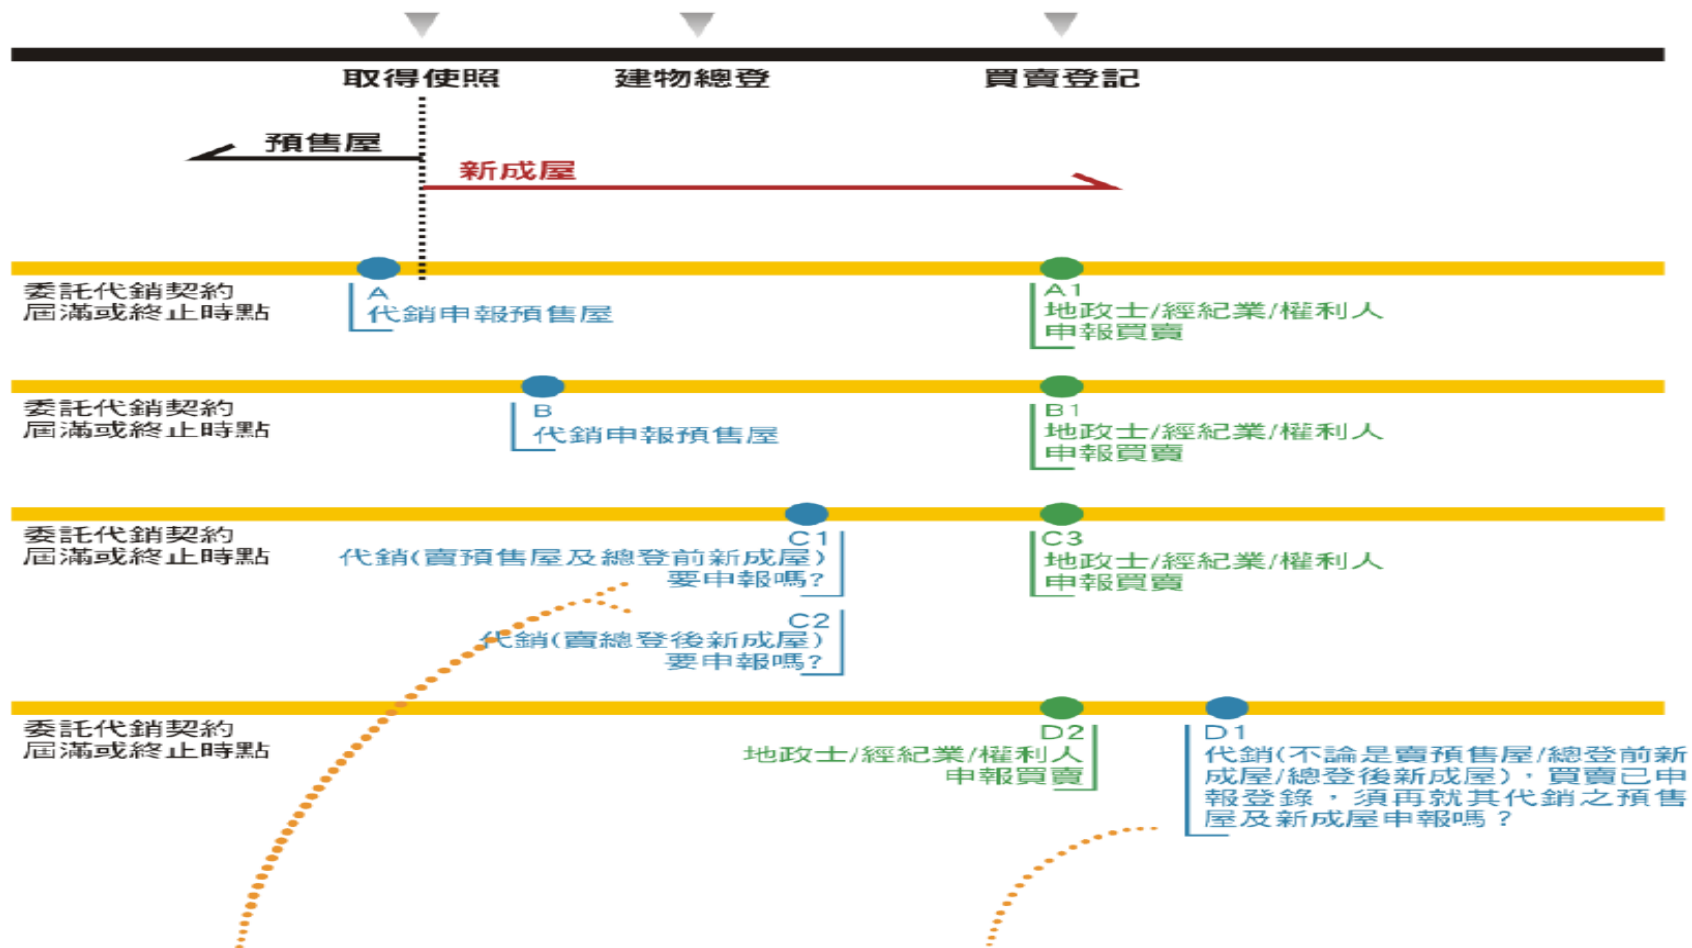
取得使照
建物總登
買賣登記

預售屋
新成屋

委託代銷契約屆滿或終止時點
A
代銷申報預售屋
A1
地政士/經紀業/權利人申報買賣

委託代銷契約屆滿或終止時點
B
代銷申報預售屋
B1
地政士/經紀業/權利人申報買賣

委託代銷契約屆滿或終止時點
C1
代銷(賣預售屋及總登前新成屋)要申報嗎?
C3
地政士/經紀業/權利人申報買賣
C2
代銷(賣總登後新成屋)要申報嗎?

委託代銷契約屆滿或終止時點
D2
地政士/經紀業/權利人申報買賣
D1
代銷(不論是賣預售屋/總登前新成屋/總登後新成屋),買賣已申報登錄,須再就其代銷之預售屋及新成屋申報嗎?